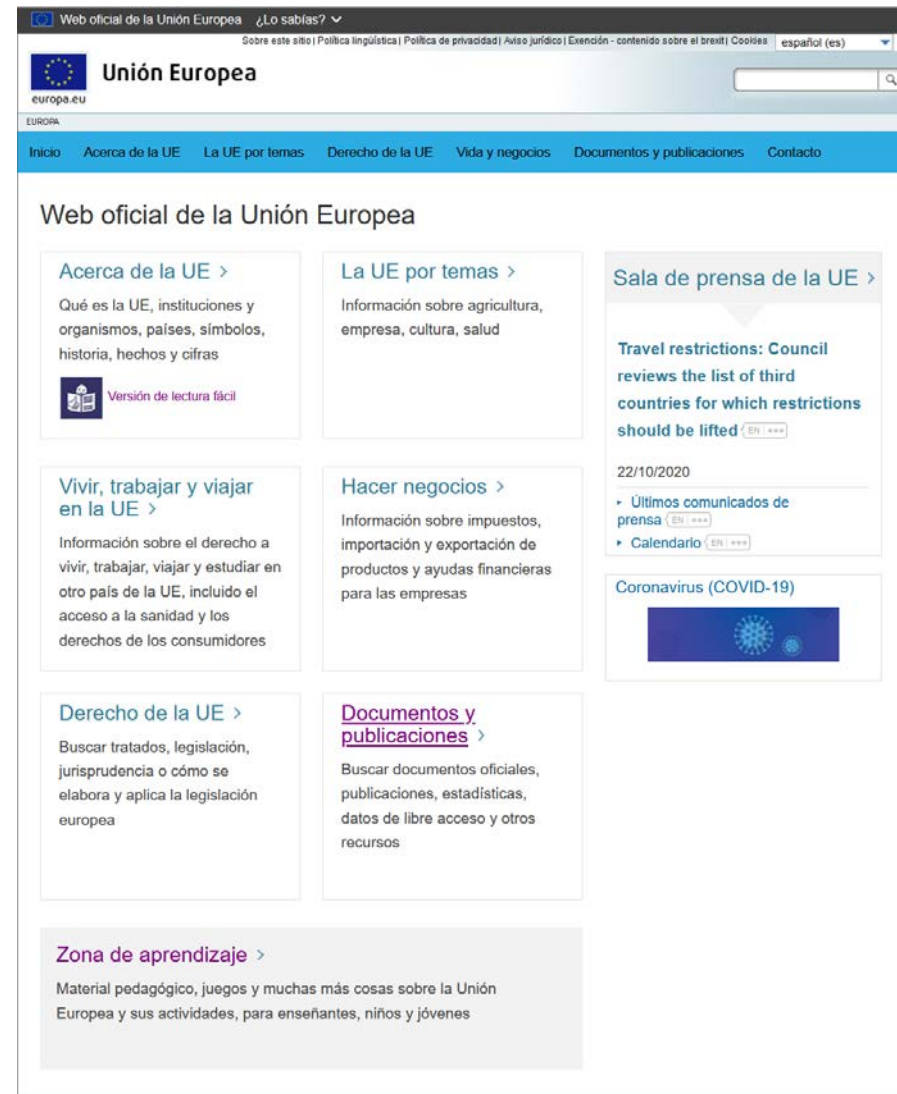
Web oficial de la Unión Europea ¿Lo sabías?

Sobre este sitio | Política lingüística | Política de privacidad | Aviso jurídico | Exención - contenido sobre el brexit | Cookies español (es)

Unión Europea

europa.eu

EUROPA

Inicio Acerca de la UE La UE por temas Derecho de la UE Vida y negocios Documentos y publicaciones Contacto

Web oficial de la Unión Europea

Acerca de la UE >

Qué es la UE, instituciones y organismos, países, símbolos, historia, hechos y cifras

Versión de lectura fácil

La UE por temas >

Información sobre agricultura, empresa, cultura, salud

Sala de prensa de la UE >

Travel restrictions: Council reviews the list of third countries for which restrictions should be lifted EN •••

22/10/2020

Últimos comunicados de prensa EN •••

Calendario EN •••

Vivir, trabajar y viajar en la UE >

Información sobre el derecho a vivir, trabajar, viajar y estudiar en otro país de la UE, incluido el acceso a la sanidad y los derechos de los consumidores

Hacer negocios >

Información sobre impuestos, importación y exportación de productos y ayudas financieras para las empresas

Coronavirus (COVID-19)

Derecho de la UE >

Buscar tratados, legislación, jurisprudencia o cómo se elabora y aplica la legislación europea

Documentos y publicaciones >

Buscar documentos oficiales, publicaciones, estadísticas, datos de libre acceso y otros recursos

Zona de aprendizaje >

Material pedagógico, juegos y muchas más cosas sobre la Unión Europea y sus actividades, para enseñantes, niños y jóvenes